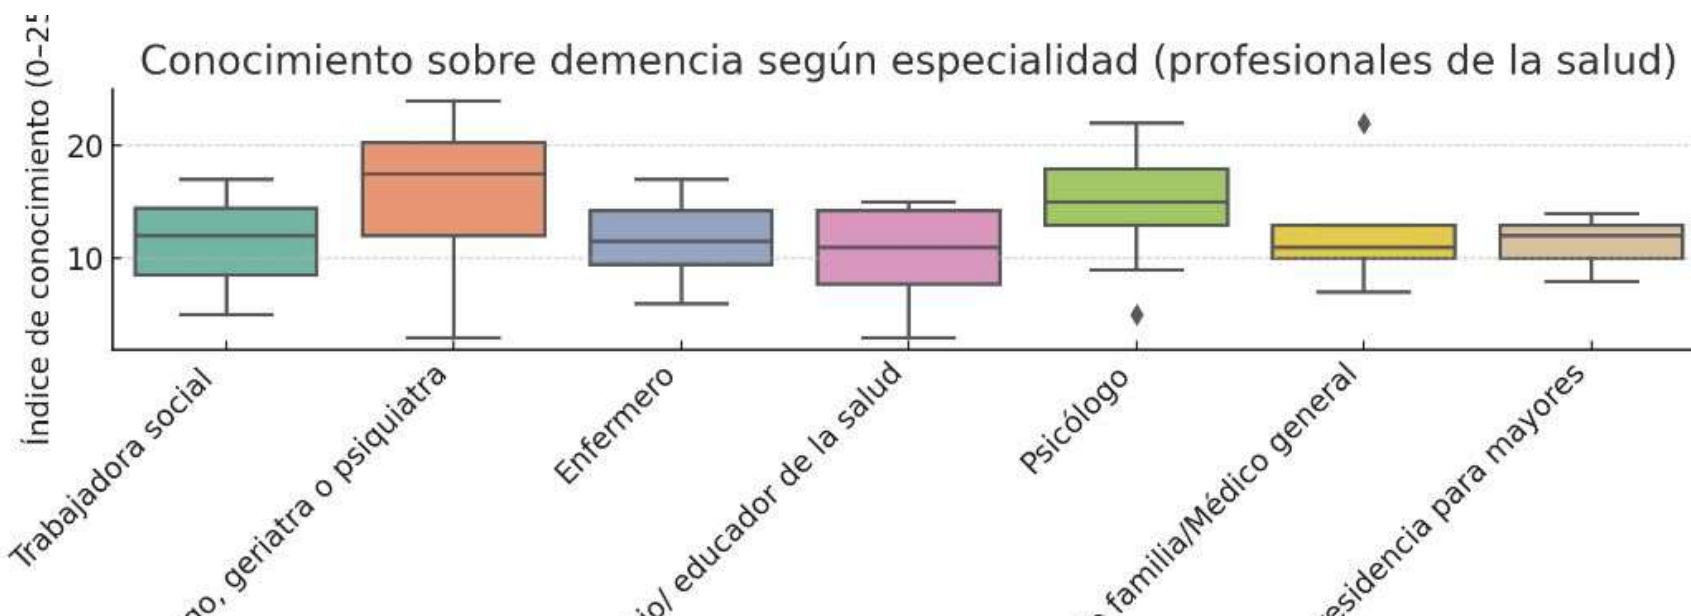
Conocimiento sobre demencia según especialidad (profesionales de la salud)

Índice de conocimiento (0–2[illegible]

20
10

Trabajadora social
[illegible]go, geriatra o psiquiatra
Enfermero
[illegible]io/ educador de la salud
Psicólogo
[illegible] familia/Médico general
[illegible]esidencia para mayores